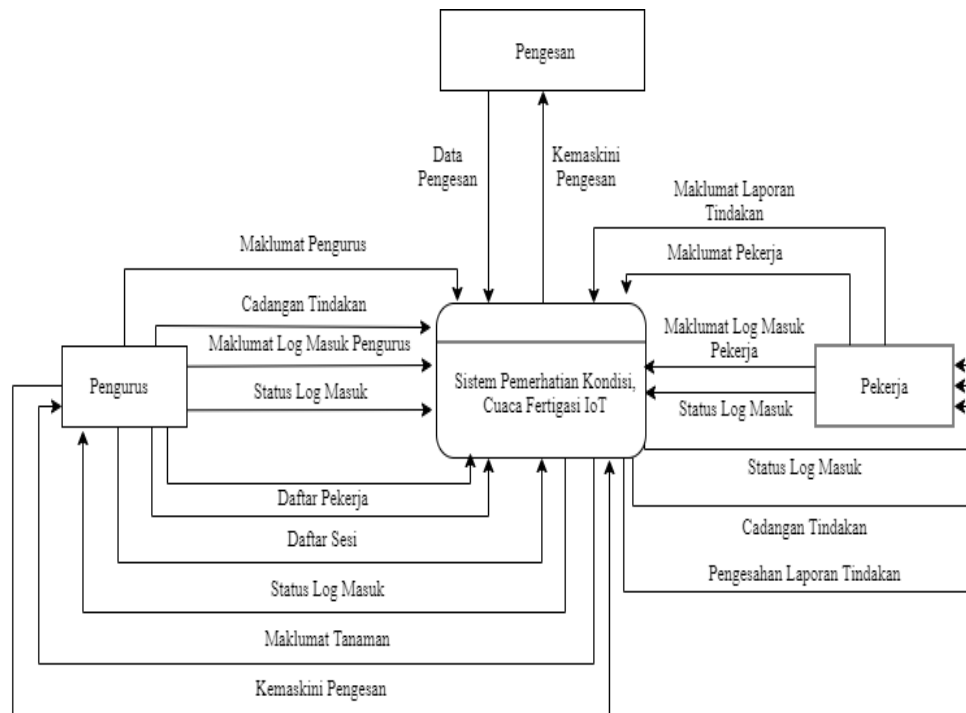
Pengesan

Data Pengesan

Kemaskini Pengesan

Maklumat Laporan Tindakan

Maklumat Pengurus

Maklumat Pekerja

Cadangan Tindakan

Maklumat Log Masuk Pengurus

Maklumat Log Masuk Pekerja

Pengurus

Status Log Masuk

Sistem Pemerhatian Kondisi, Cuaca Fertigasi IoT

Pekerja

Status Log Masuk

Status Log Masuk

Daftar Pekerja

Cadangan Tindakan

Daftar Sesi

Pengesahan Laporan Tindakan

Status Log Masuk

Maklumat Tanaman

Kemaskini Pengesan